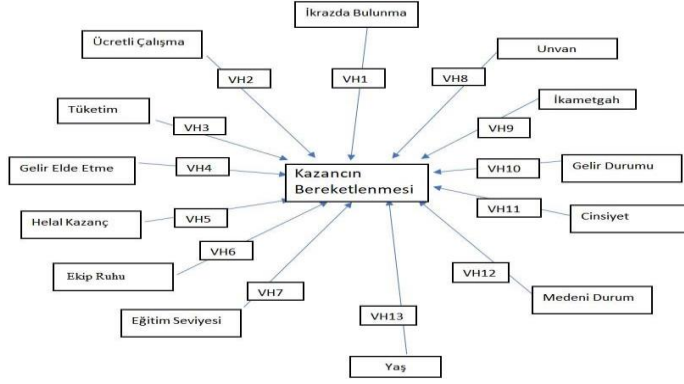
İkrazda Bulunma

Ücretli Çalışma

Unvan

VH2

VH1

VH8

İkametgah

Tüketim

VH9

VH3

Gelir Elde Etme

VH4

Kazancın Bereketlenmesi

VH10

Gelir Durumu

Helal Kazanç

VH5

VH11

Cinsiyet

VH6

Ekip Ruhu

VH12

VH7

Medeni Durum

Eğitim Seviyesi

VH13

Yaş